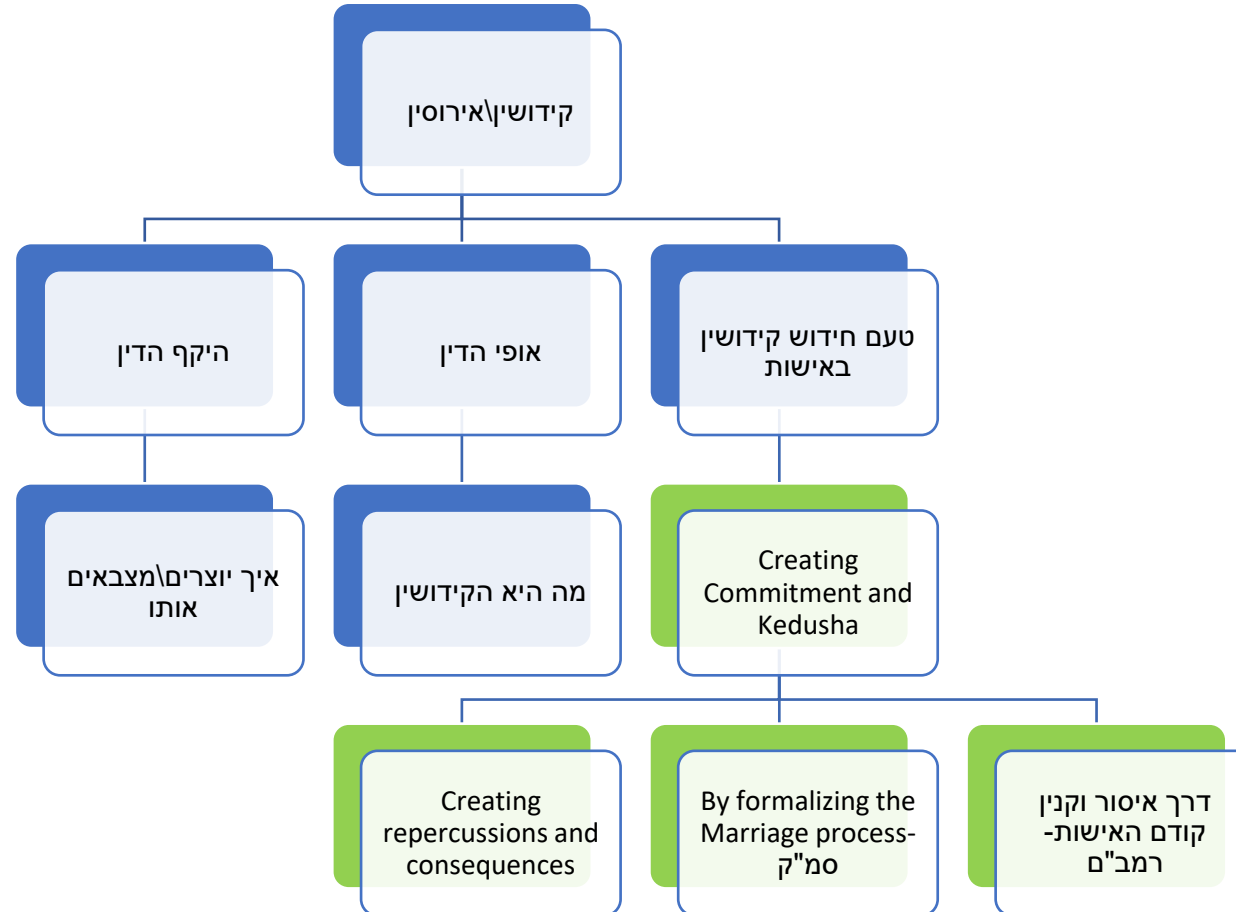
קידושין\אירוסין

טעם חידוש קידושין באישות

אופי הדין

היקף הדין

Creating Commitment and Kedusha

מה היא הקידושין

איך יוצרים\מצבאים אותו

דרך איסור וקנין קודם האישות-רמב"ם

By formalizing the Marriage process-סמ"ק

Creating repercussions and consequences